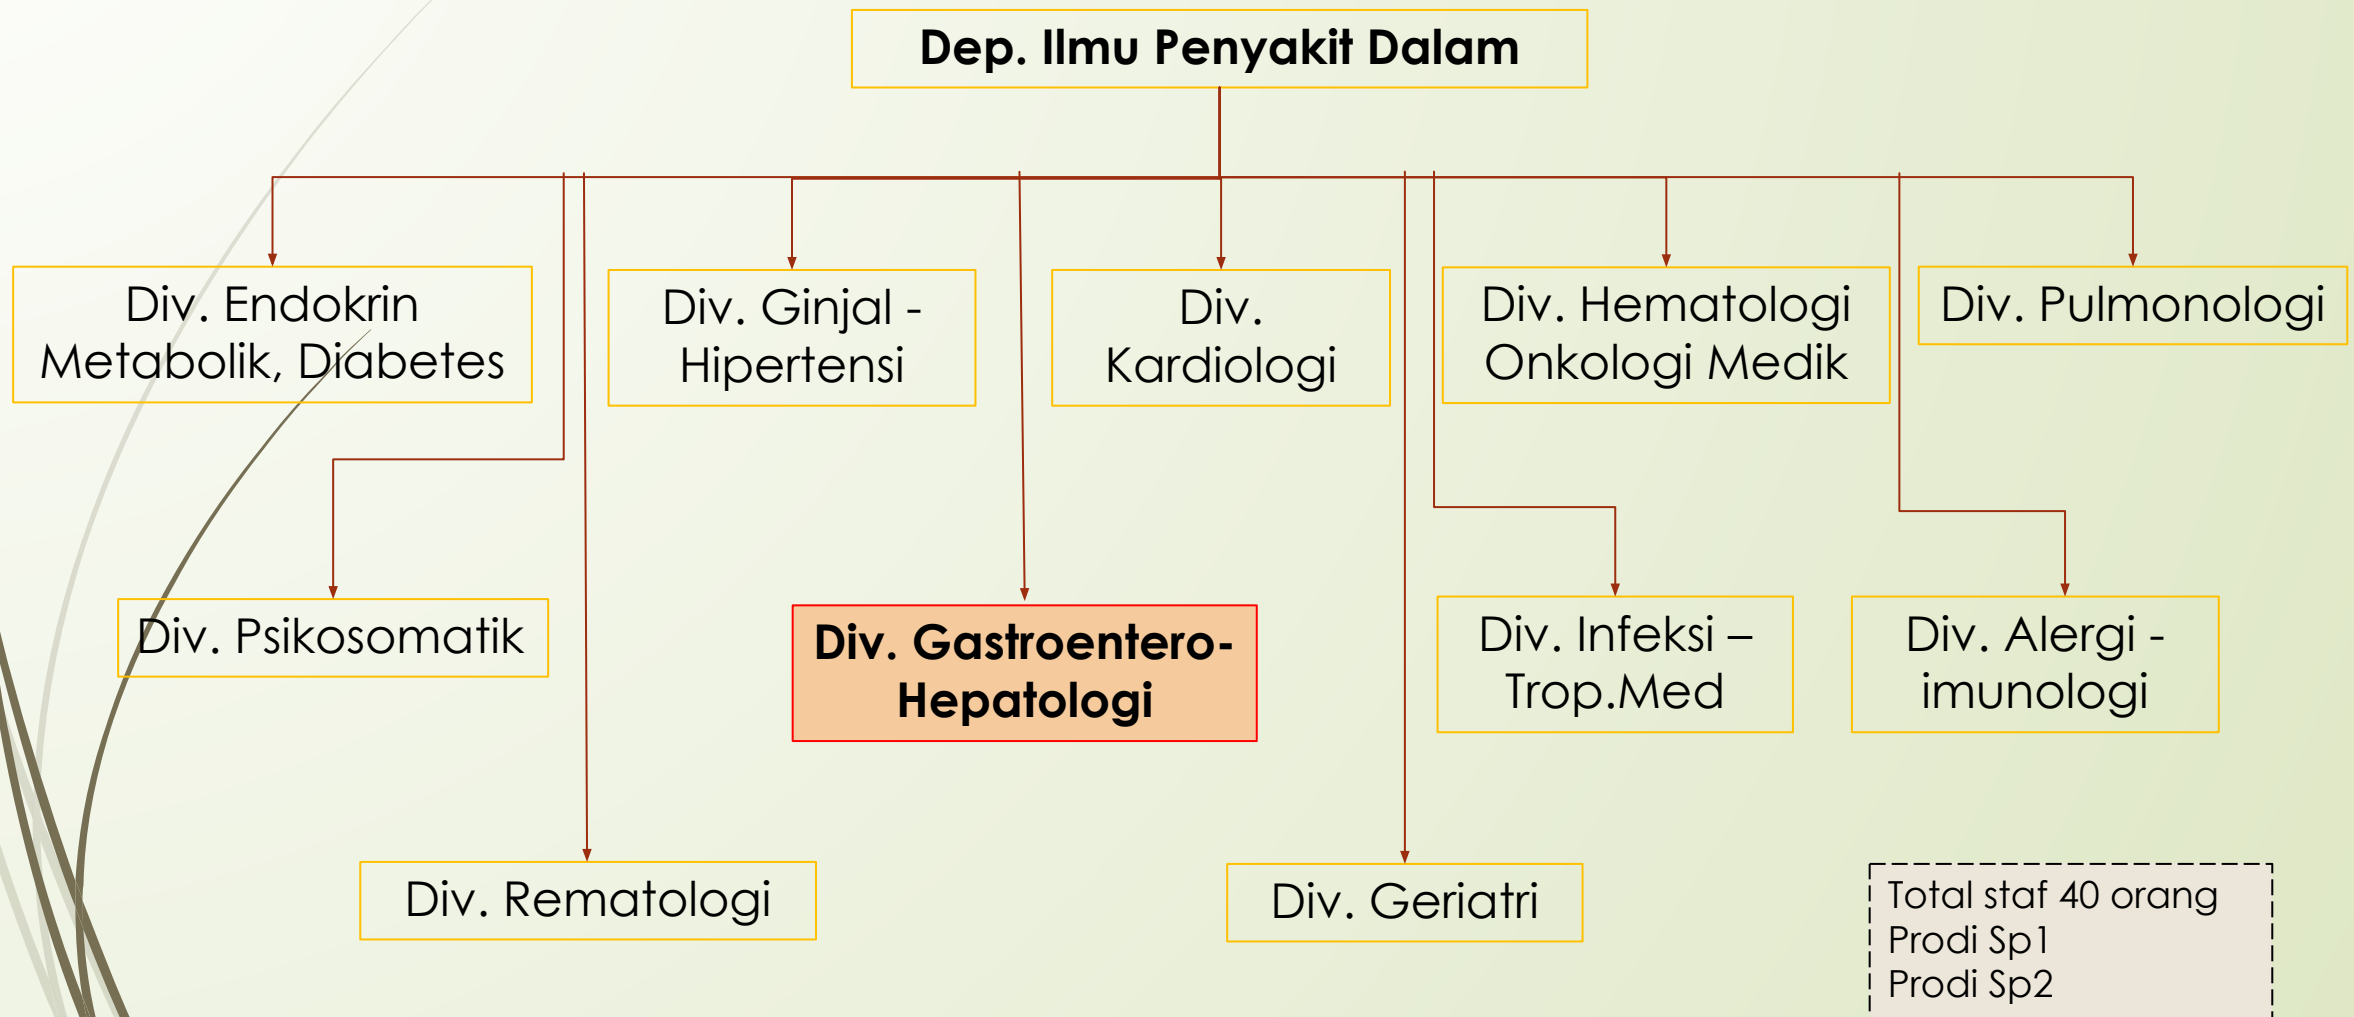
Dep. Ilmu Penyakit Dalam

Div. Endokrin Metabolik, Diabetes

Div. Ginjal - Hipertensi

Div. Kardiologi

Div. Hematologi Onkologi Medik

Div. Pulmonologi

Div. Psikosomatik

Div. Gastroentero-Hepatologi

Div. Infeksi – Trop.Med

Div. Alergi - imunologi

Div. Rematologi

Div. Geriatri

Total staf 40 orang
Prodi Sp1
Prodi Sp2